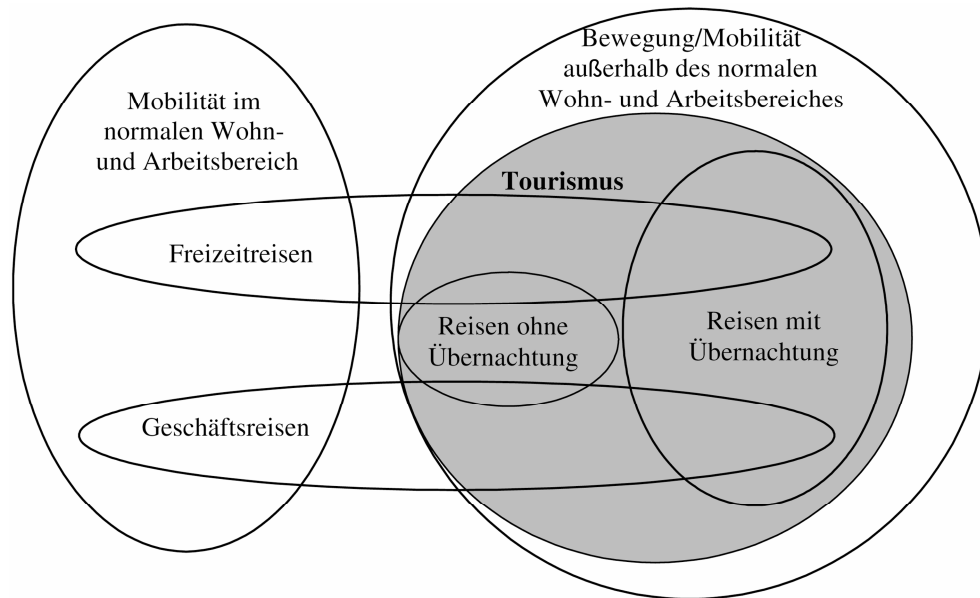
Bewegung/Mobilität außerhalb des normalen Wohn- und Arbeitsbereiches

Mobilität im normalen Wohn- und Arbeitsbereich

Tourismus

Freizeitreisen

Reisen ohne Übernachtung

Reisen mit Übernachtung

Geschäftsreisen